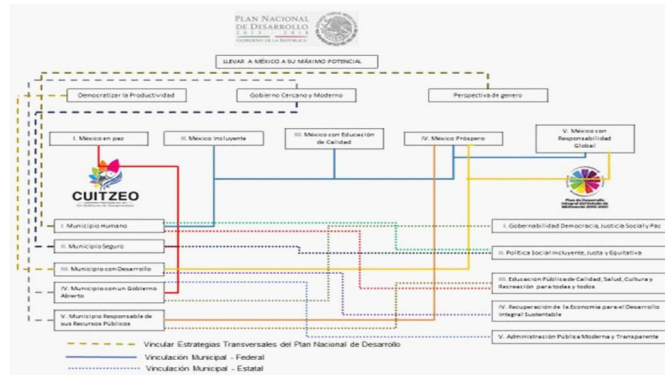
PLAN NACIONAL DE DESARROLLO
2013 – 2018
GOBIERNO DE LA REPÚBLICA

LLEVAR A MÉXICO A SU MÁXIMO POTENCIAL

Democratizar la Productividad

Gobierno Cercano y Moderno

Perspectiva de genero

I. Mexico en paz

II. México Incluyente

III. México con Educación de Calidad

IV. México Próspero

V. México con Responsabilidad Global

CUITZEO

Plan de Desarrollo Integral del Estado de Michoacán 2015-2021

I. Municipio Humano

II. Municipio Seguro

III. Municipio con Desarrollo

IV. Municipio con un Gobierno Abierto

V. Municipio Responsable de sus Recursos Públicos

I. Gobernabilidad Democracia, Justicia Social y Paz

II. Política Social Incluyente, Justa y Equitativa

III. Educación Pública de Calidad, Salud, Cultura y Recreación para todas y todos

IV. Recuperación de la Economía para el Desarrollo Integral Sustentable

V. Administración Pública Moderna y Transparente

Vincular Estrategias Transversales del Plan Nacional de Desarrollo

Vinculación Municipal - Federal

Vinculación Municipal - Estatal